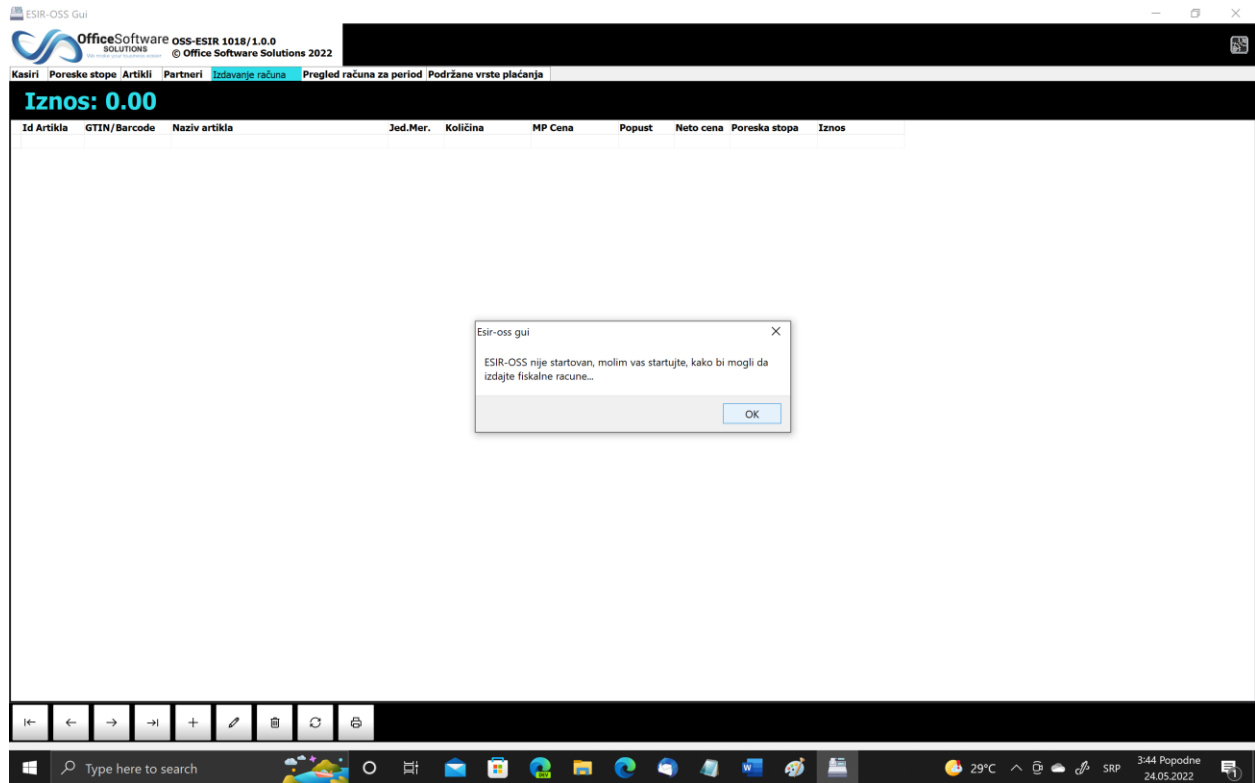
ESIR-OSS Gui

OfficeSoftware SOLUTIONS We make your business easier OSS-ESIR 1018/1.0.0 © Office Software Solutions 2022

Kasiri | Poreske stope | Artikli | Partneri | Izdavanje računa | Pregled računa za period | Podržane vrste plaćanja

Iznos: 0.00

| Id Artikla | GTIN/Barcode | Naziv artikla | Jed.Mer. | Količina | MP Cena | Popust | Neto cena | Poreska stopa | Iznos |
|---|---|---|---|---|---|---|---|---|---|
| | | | | | | | | | |

Esir-oss gui

ESIR-OSS nije startovan, molim vas startujte, kako bi mogli da izdajte fiskalne racune...

OK

Type here to search

29°C SRP 3:44 Popodne 24.05.2022